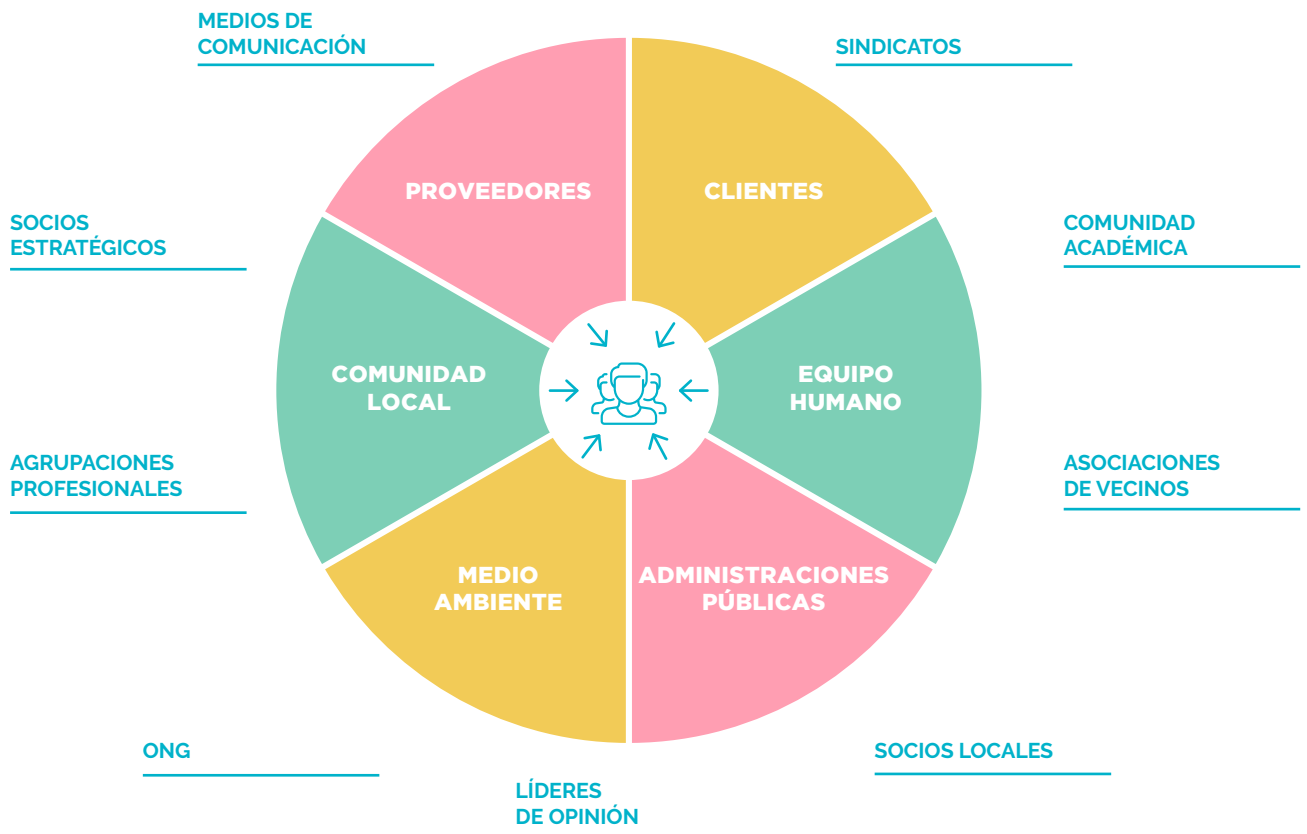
MEDIOS DE COMUNICACIÓN

SINDICATOS

PROVEEDORES

CLIENTES

SOCIOS ESTRATÉGICOS

COMUNIDAD ACADÉMICA

COMUNIDAD LOCAL

EQUIPO HUMANO

AGRUPACIONES PROFESIONALES

ASOCIACIONES DE VECINOS

MEDIO AMBIENTE

ADMINISTRACIONES PÚBLICAS

ONG

SOCIOS LOCALES

LÍDERES DE OPINIÓN